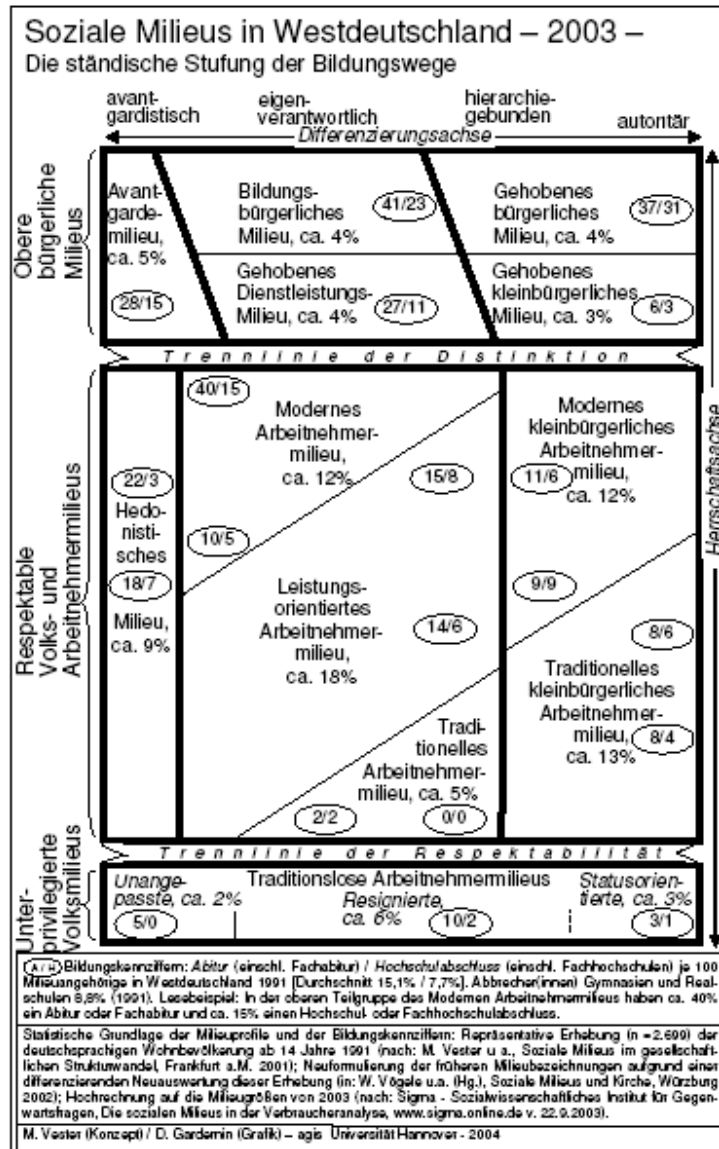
Soziale Milieus in Westdeutschland – 2003 –
Die ständische Stufung der Bildungswege

avantgardistisch | eigenverantwortlich | hierarchiegebunden | autontär

Differenzierungsachse

Obere bürgerliche Milieus

Avantgardemilieu, ca. 5%
28/15

Bildungsbürgerliches Milieu, ca. 4%
41/23

Gehobenes bürgerliches Milieu, ca. 4%
37/31

Gehobenes Dienstleistungs-Milieu, ca. 4%
27/11

Gehobenes kleinbürgerliches Milieu, ca. 3%
6/3

Trennlinie der Distinktion

Respektable Volks- und Arbeitnehmermilieus

40/15

Modernes Arbeitnehmermilieu, ca. 12%
15/8

22/3
Hedonistisches
18/7
Milieu, ca. 9%

10/5

Modernes kleinbürgerliches Arbeitnehmermilieu, ca. 12%
11/6

9/9

Leistungsorientiertes Arbeitnehmermilieu, ca. 18%
14/6

8/6

Traditionelles kleinbürgerliches Arbeitnehmermilieu, ca. 13%
8/4

Traditionelles Arbeitnehmermilieu, ca. 5%

2/2
0/0

Trennlinie der Respektabilität

Unterprivilegierte Volksmilieus

Traditionslose Arbeitnehmermilieus

Unangepasste, ca. 2%
5/0

Resignierte, ca. 6%
10/2

Statusorientierte, ca. 3%
3/1

Herrschaftsachse

(A/H) Bildungskennziffern: Abitur (einschl. Fachabitur) / Hochschulabschluss (einschl. Fachhochschulen) je 100 Milieuangehörige in Westdeutschland 1991 [Durchschnitt 15,1% / 7,7%]. Abbrecher(innen) Gymnasien und Realschulen 8,8% (1991). Lesebeispiel: In der oberen Teilgruppe des Modernen Arbeitnehmermilieus haben ca. 40% ein Abitur oder Fachabitur und ca. 15% einen Hochschul- oder Fachhochschulabschluss.

Statistische Grundlage der Milieuprofile und der Bildungskennziffern: Repräsentative Erhebung (n =2.699) der deutschsprachigen Wohnbevölkerung ab 14 Jahre 1991 (nach: M. Vester u.a., Soziale Milieus im gesellschaftlichen Strukturwandel, Frankfurt a.M. 2001); Neuformulierung der früheren Milieubezeichnungen aufgrund einer differenzierenden Neuauswertung dieser Erhebung (in: W. Vögele u.a. (Hg.), Soziale Milieus und Kirche, Würzburg 2002); Hochrechnung auf die Milieugrößen von 2003 (nach: Sigma - Sozialwissenschaftliches Institut für Gegenwartsfragen, Die sozialen Milieus in der Verbraucheranalyse, www.sigma.online.de v. 22.9.2003).

M. Vester (Konzept) / D. Gardemin (Grafik) – agis Universität Hannover - 2004